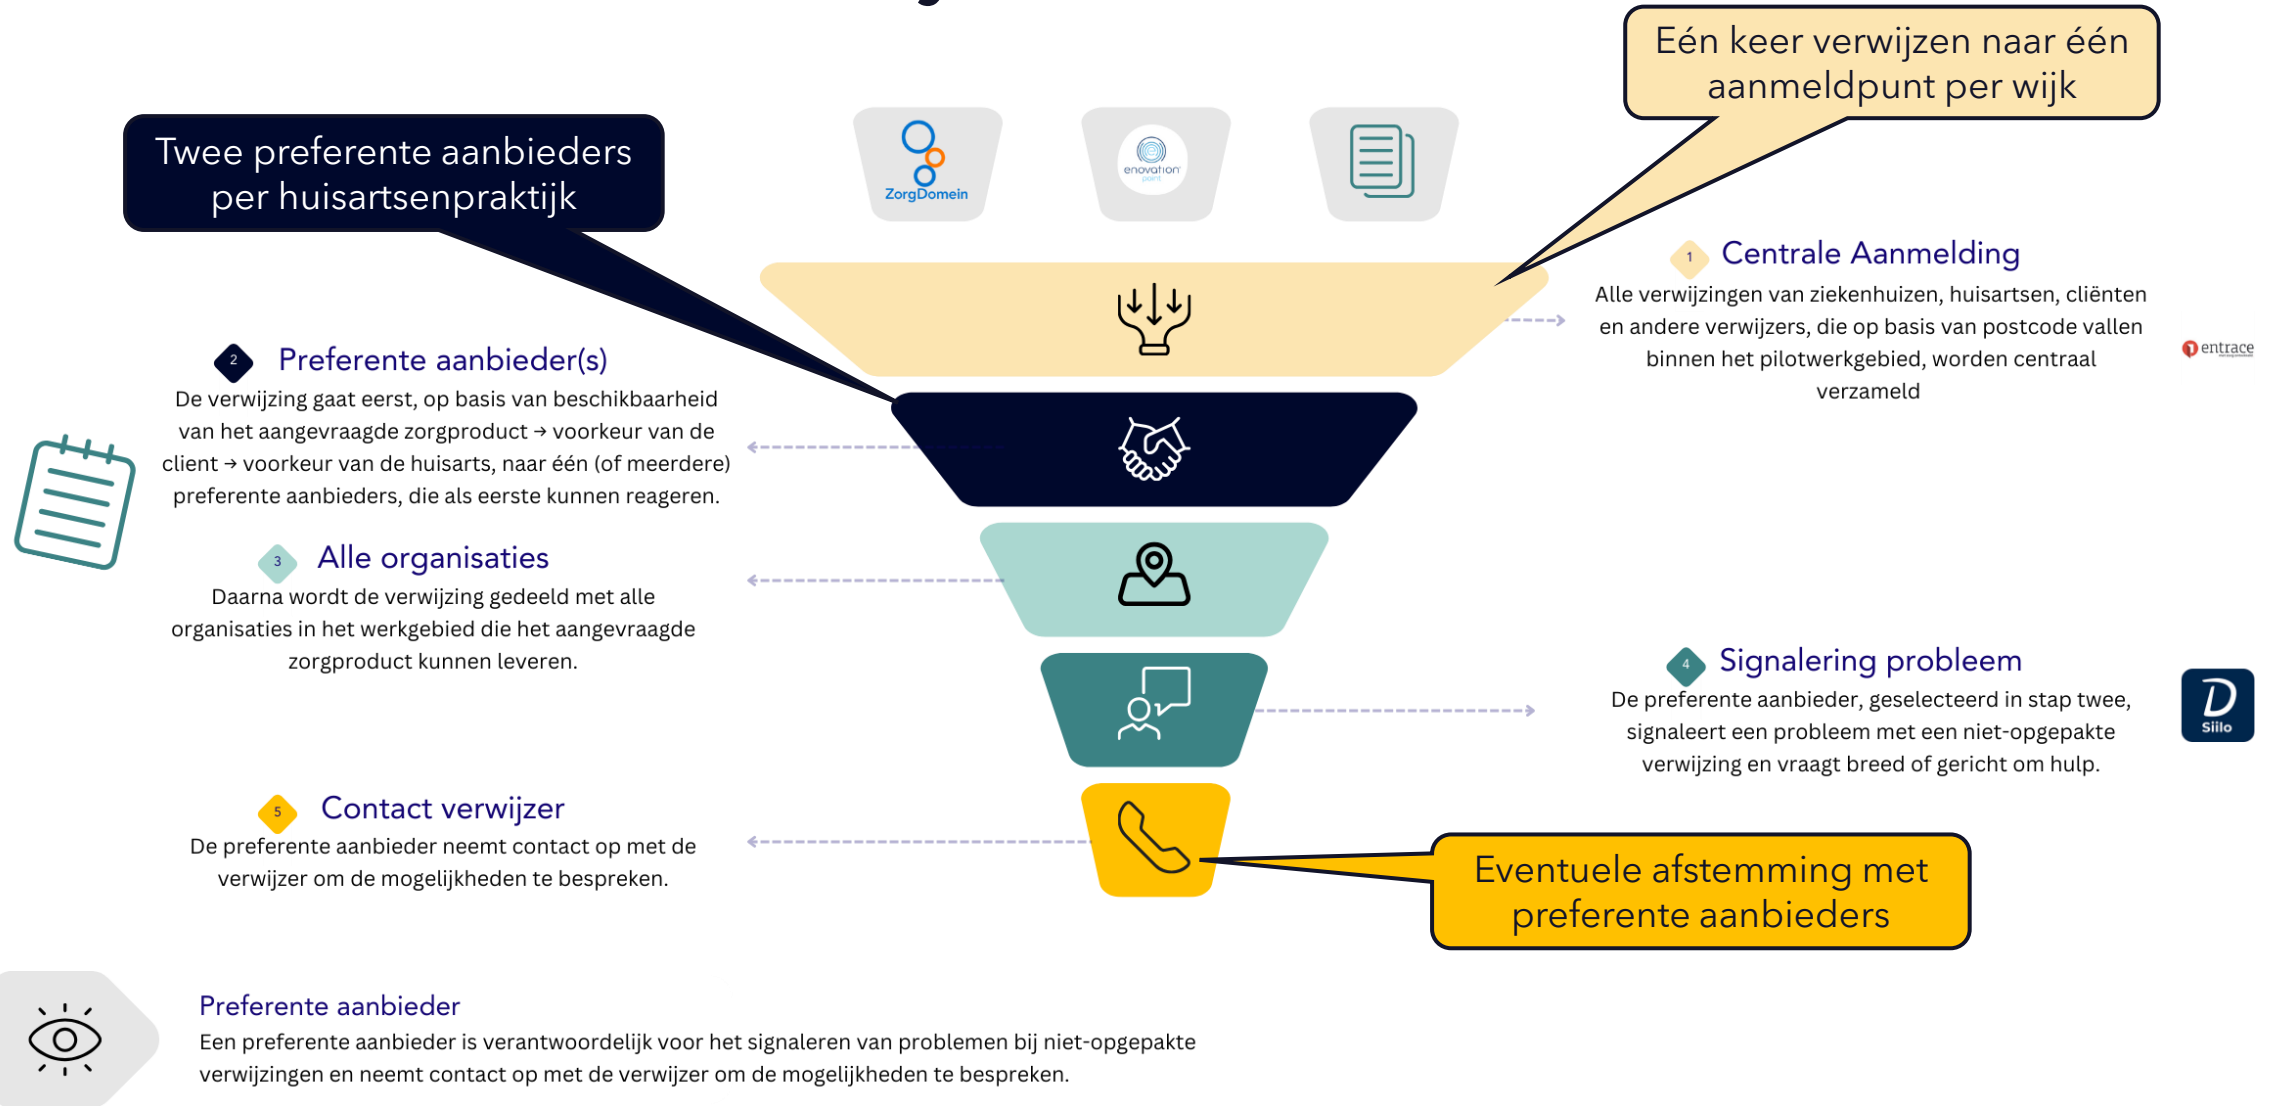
Eén keer verwijzen naar één aanmeldpunt per wijk

Twee preferente aanbieders per huisartsenpraktijk

ZorgDomein

enovation

1 Centrale Aanmelding
Alle verwijzingen van ziekenhuizen, huisartsen, cliënten en andere verwijzers, die op basis van postcode vallen binnen het pilotwerkgebied, worden centraal verzameld

entrace

2 Preferente aanbieder(s)
De verwijzing gaat eerst, op basis van beschikbaarheid van het aangevraagde zorgproduct → voorkeur van de client → voorkeur van de huisarts, naar één (of meerdere) preferente aanbieders, die als eerste kunnen reageren.

3 Alle organisaties
Daarna wordt de verwijzing gedeeld met alle organisaties in het werkgebied die het aangevraagde zorgproduct kunnen leveren.

4 Signalering probleem
De preferente aanbieder, geselecteerd in stap twee, signaleert een probleem met een niet-opgepakte verwijzing en vraagt breed of gericht om hulp.

Siilo

5 Contact verwijzer
De preferente aanbieder neemt contact op met de verwijzer om de mogelijkheden te bespreken.

Eventuele afstemming met preferente aanbieders

Preferente aanbieder
Een preferente aanbieder is verantwoordelijk voor het signaleren van problemen bij niet-opgepakte verwijzingen en neemt contact op met de verwijzer om de mogelijkheden te bespreken.